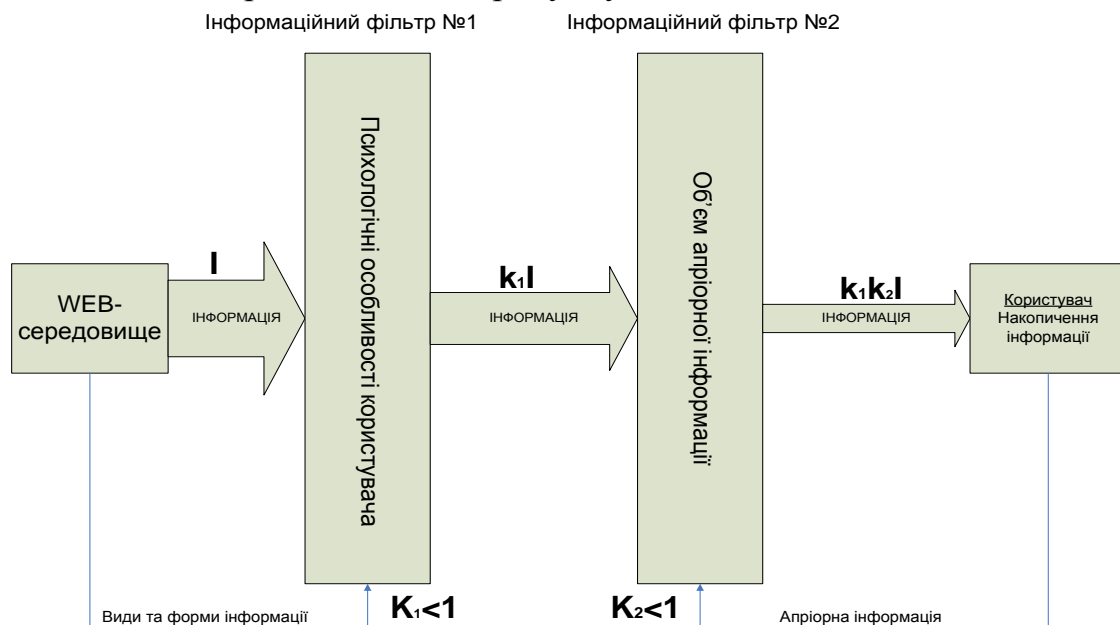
Інформаційний фільтр №1

Інформаційний фільтр №2

WEB-середовище

I

ІНФОРМАЦІЯ

Психологічні особливості користувача

$k_1$I

ІНФОРМАЦІЯ

Об'єм апріорної інформації

$k_1k_2$I

ІНФОРМАЦІЯ

Користувач
Накопичення інформації

Види та форми інформації

$K_1<1$

$K_2<1$

Апріорна інформація